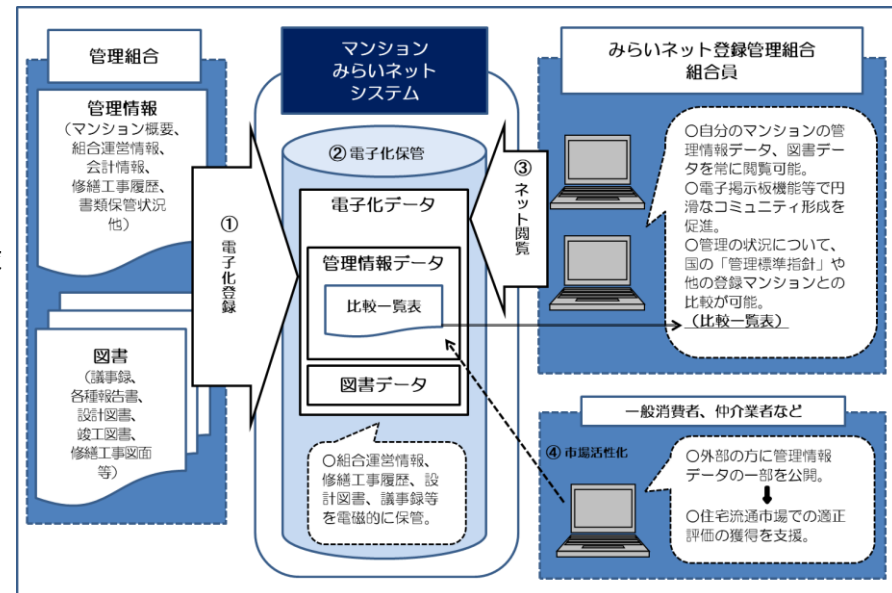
管理組合

管理情報
（マンション概要、組合運営情報、会計情報、修繕工事履歴、書類保管状況 他）

図書
（議事録、各種報告書、設計図書、竣工図書、修繕工事図面 等）

① 電子化登録

マンション
みらいネット
システム

② 電子化保管

電子化データ

管理情報データ

比較一覧表

図書データ

○組合運営情報、修繕工事履歴、設計図書、議事録等を電磁的に保管。

③ ネット閲覧

みらいネット登録管理組合
組合員

○自分のマンションの管理情報データ、図書データを常に閲覧可能。
○電子掲示板機能等で円滑なコミュニティ形成を促進。
○管理の状況について、国の「管理標準指針」や他の登録マンションとの比較が可能。
（比較一覧表）

一般消費者、仲介業者など

④ 市場活性化

○外部の方に管理情報データの一部を公開。
⬇
○住宅流通市場での適正評価の獲得を支援。